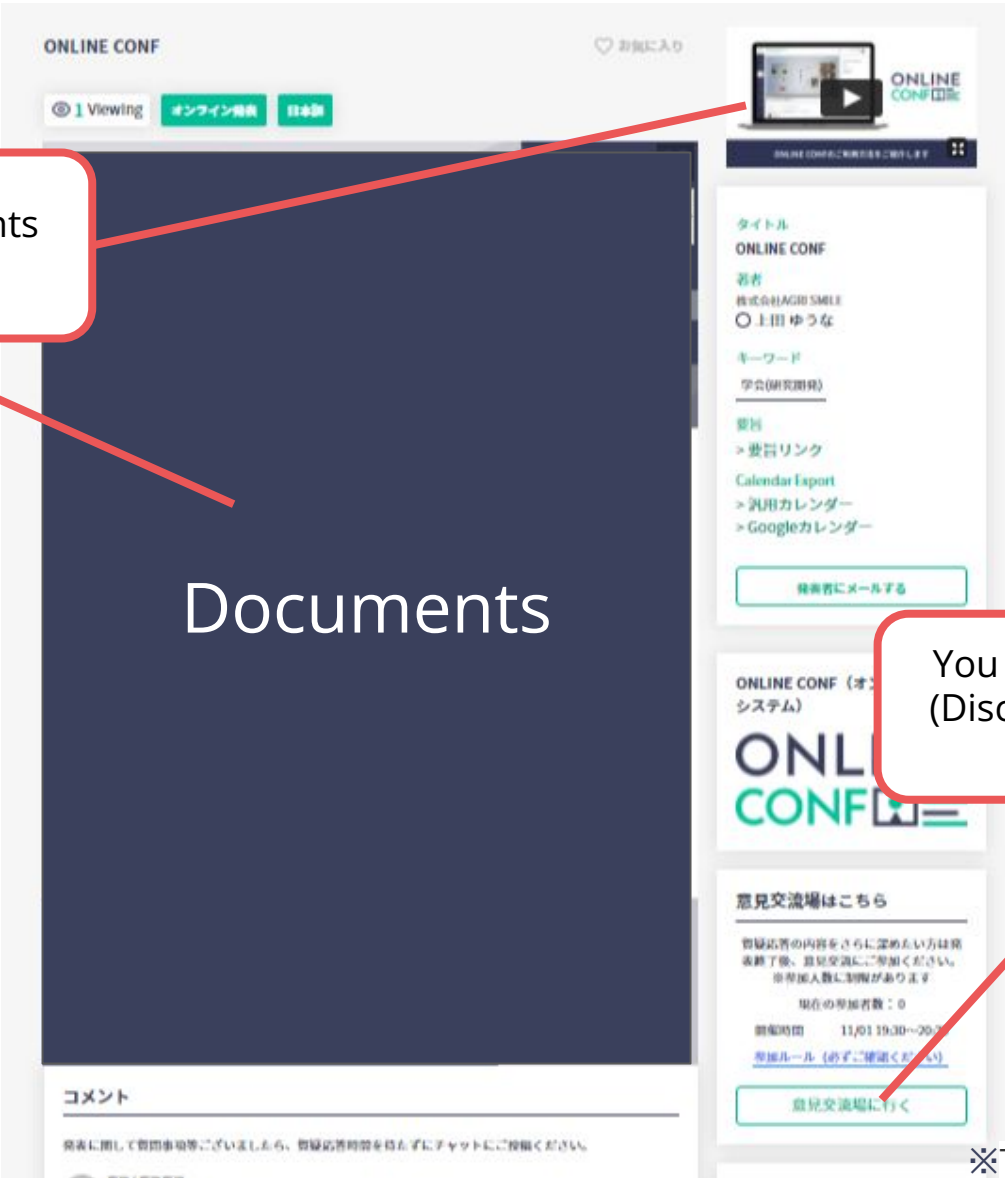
ONLINE CONF

♡ お気に入り

1 Viewing オンライン発表 日本語

nts

Documents

ONLINE CONF

ONLINE CONFのご利用方法をご紹介します

タイトル
ONLINE CONF
著者
株式会社AGRI SMILE
○上田 ゆうな
キーワード
学会(研究開発)
要旨
>要旨リンク
Calendar Export
>汎用カレンダー
>Googleカレンダー

発表者にメールする

You
(Disc

ONLINE CONF（オン
システム）

ONL
CONF

意見交流場はこちら

質疑応答の内容をさらに深めたい方は発表終了後、意見交流にご参加ください。
※参加人数に制限があります

現在の参加者数：0

開催時間 11/01 19:30~20:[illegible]

参加ルール（必ずご確認ください）

意見交流場に行く

コメント

発表に関して質問事項等ございましたら、質疑応答時間を待たずにチャットにご投稿ください。

※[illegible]